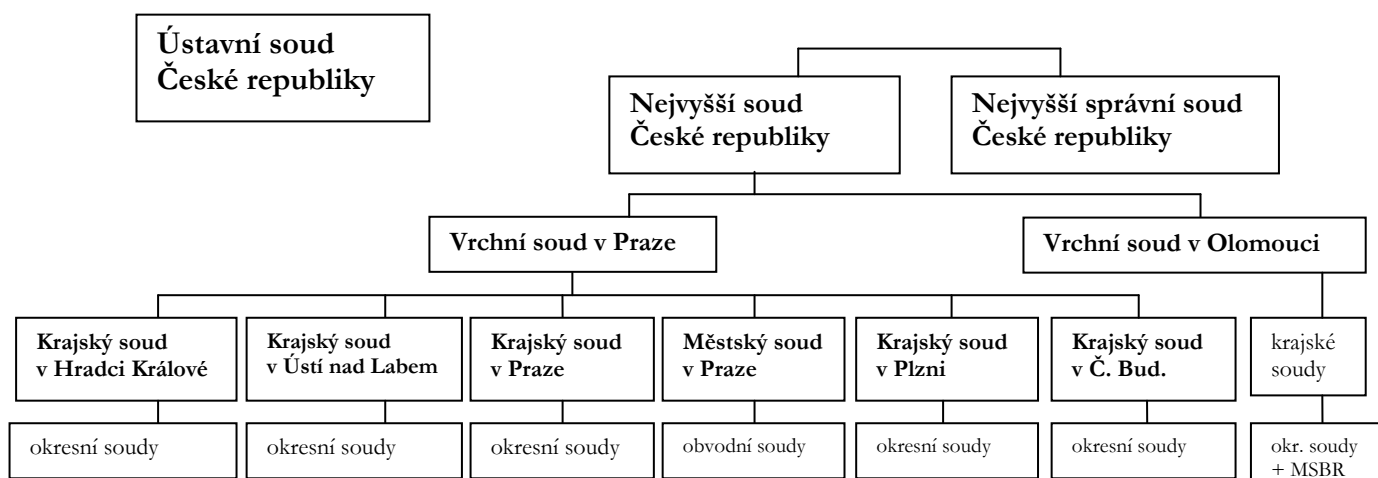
Ústavní soud České republiky

Nejvyšší soud České republiky

Nejvyšší správní soud České republiky

Vrchní soud v Praze

Vrchní soud v Olomouci

Krajský soud v Hradci Králové

Krajský soud v Ústí nad Labem

Krajský soud v Praze

Městský soud v Praze

Krajský soud v Plzni

Krajský soud v Č. Bud.

krajské soudy

okresní soudy

okresní soudy

okresní soudy

obvodní soudy

okresní soudy

okresní soudy

okr. soudy + MSBR